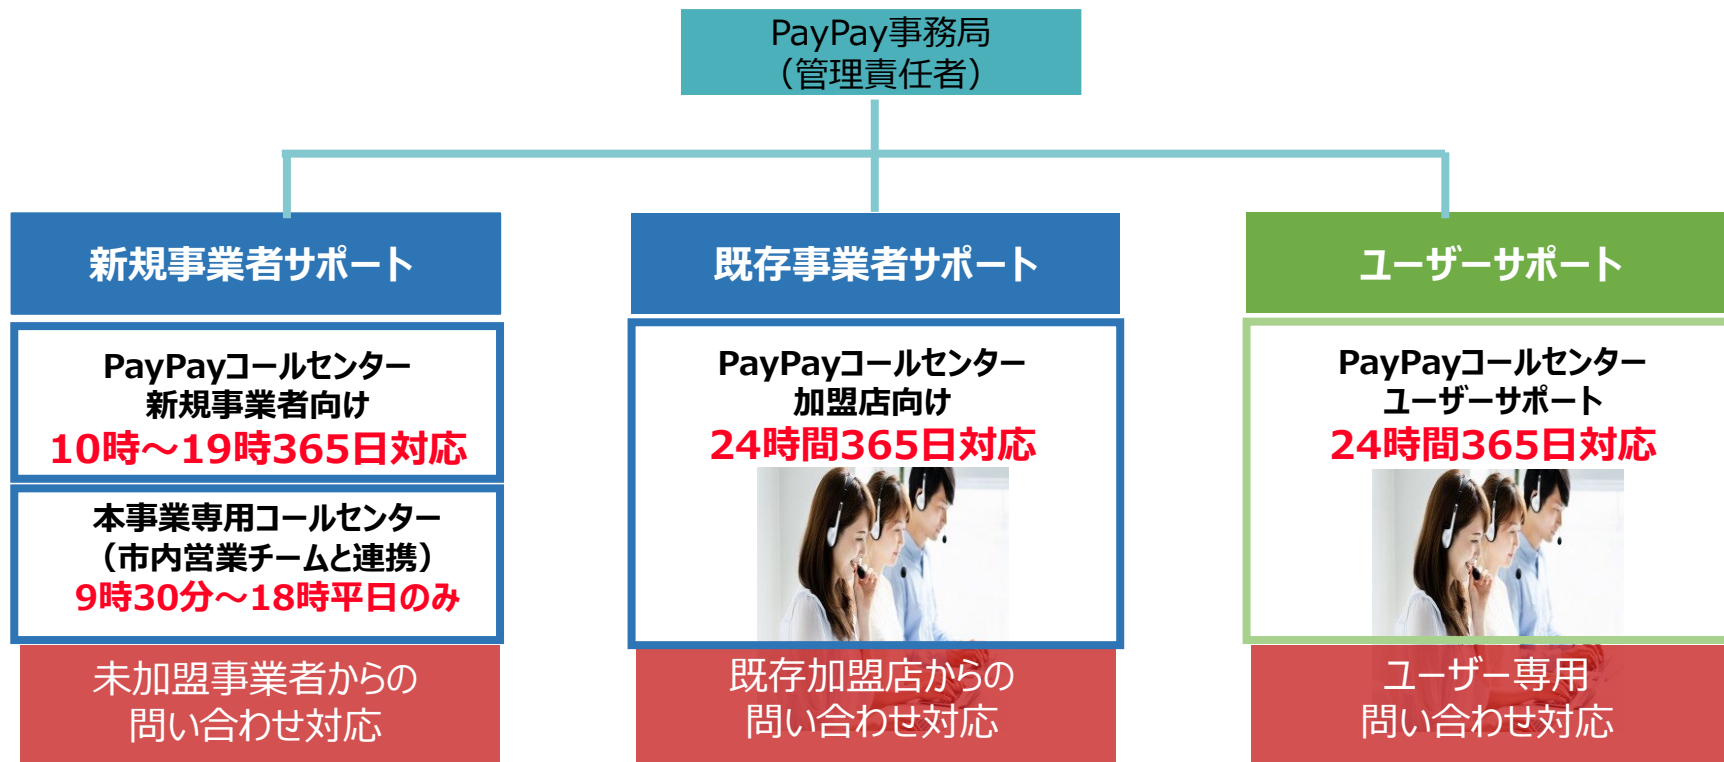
PayPay事務局
（管理責任者）

新規事業者サポート

PayPayコールセンター
新規事業者向け
10時～19時365日対応

本事業専用コールセンター
（市内営業チームと連携）
9時30分～18時平日のみ

未加盟事業者からの
問い合わせ対応

既存事業者サポート

PayPayコールセンター
加盟店向け
24時間365日対応

既存加盟店からの
問い合わせ対応

ユーザーサポート

PayPayコールセンター
ユーザーサポート
24時間365日対応

ユーザー専用
問い合わせ対応